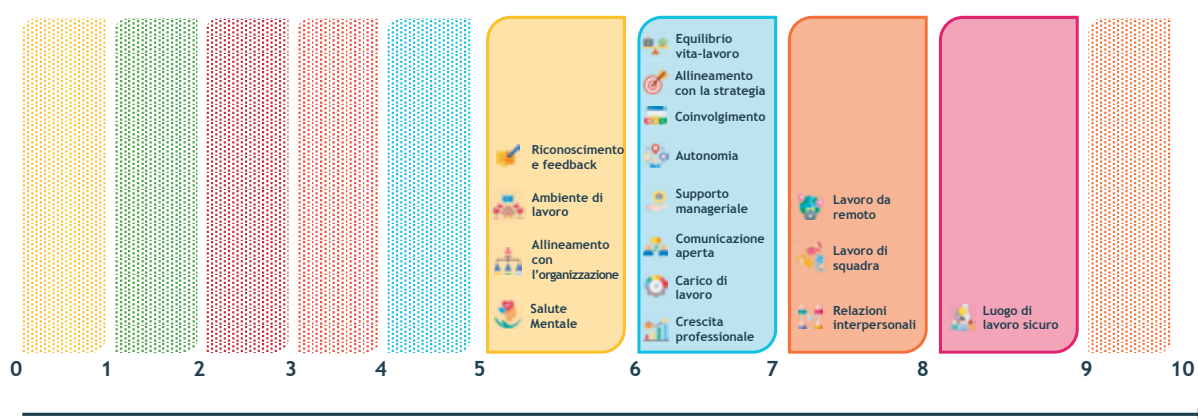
Riconoscimento e feedback

Ambiente di lavoro

Allineamento con l'organizzazione

Salute Mentale

Equilibrio vita-lavoro

Allineamento con la strategia

Coinvolgimento

Autonomia

Supporto manageriale

Comunicazione aperta

Carico di lavoro

Crescita professionale

Lavoro da remoto

Lavoro di squadra

Relazioni interpersonali

Luogo di lavoro sicuro

0 1 2 3 4 5 6 7 8 9 10